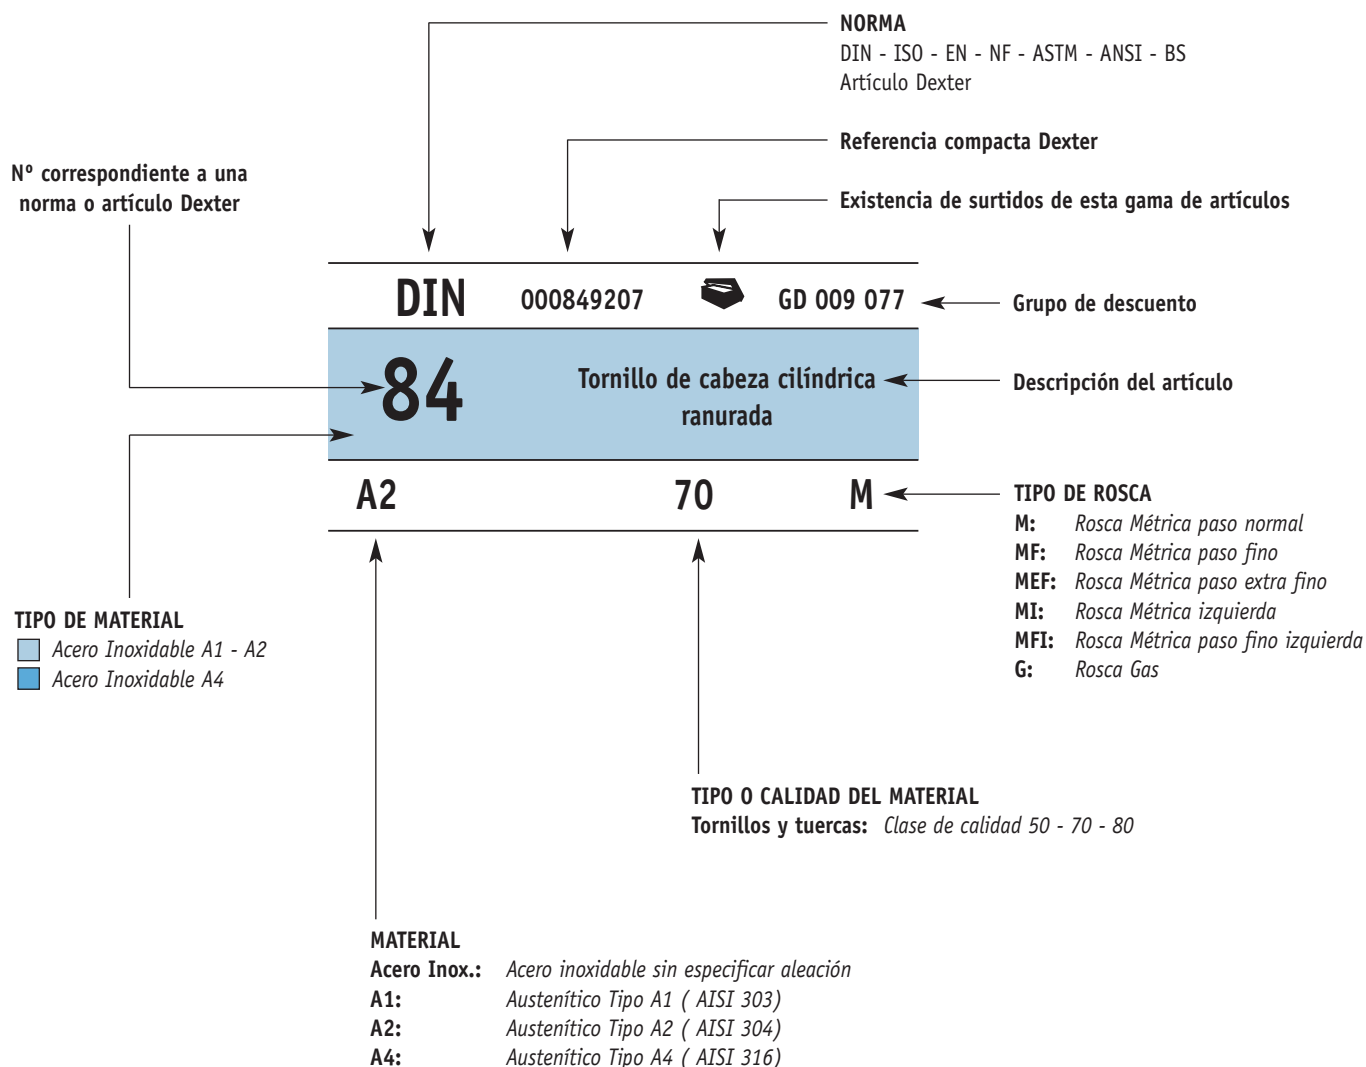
NORMA
DIN - ISO - EN - NF - ASTM - ANSI - BS
Artículo Dexter

Referencia compacta Dexter

Existencia de surtidos de esta gama de artículos

Nº correspondiente a una norma o artículo Dexter

DIN 000849207 GD 009 077

Grupo de descuento

84

Tornillo de cabeza cilíndrica ranurada

Descripción del artículo

A2 70 M

TIPO DE ROSCA
M: Rosca Métrica paso normal
MF: Rosca Métrica paso fino
MEF: Rosca Métrica paso extra fino
MI: Rosca Métrica izquierda
MFI: Rosca Métrica paso fino izquierda
G: Rosca Gas

TIPO DE MATERIAL
Acero Inoxidable A1 - A2
Acero Inoxidable A4

TIPO O CALIDAD DEL MATERIAL
Tornillos y tuercas: Clase de calidad 50 - 70 - 80

MATERIAL
Acero Inox.: Acero inoxidable sin especificar aleación
A1: Austenítico Tipo A1 ( AISI 303)
A2: Austenítico Tipo A2 ( AISI 304)
A4: Austenítico Tipo A4 ( AISI 316)